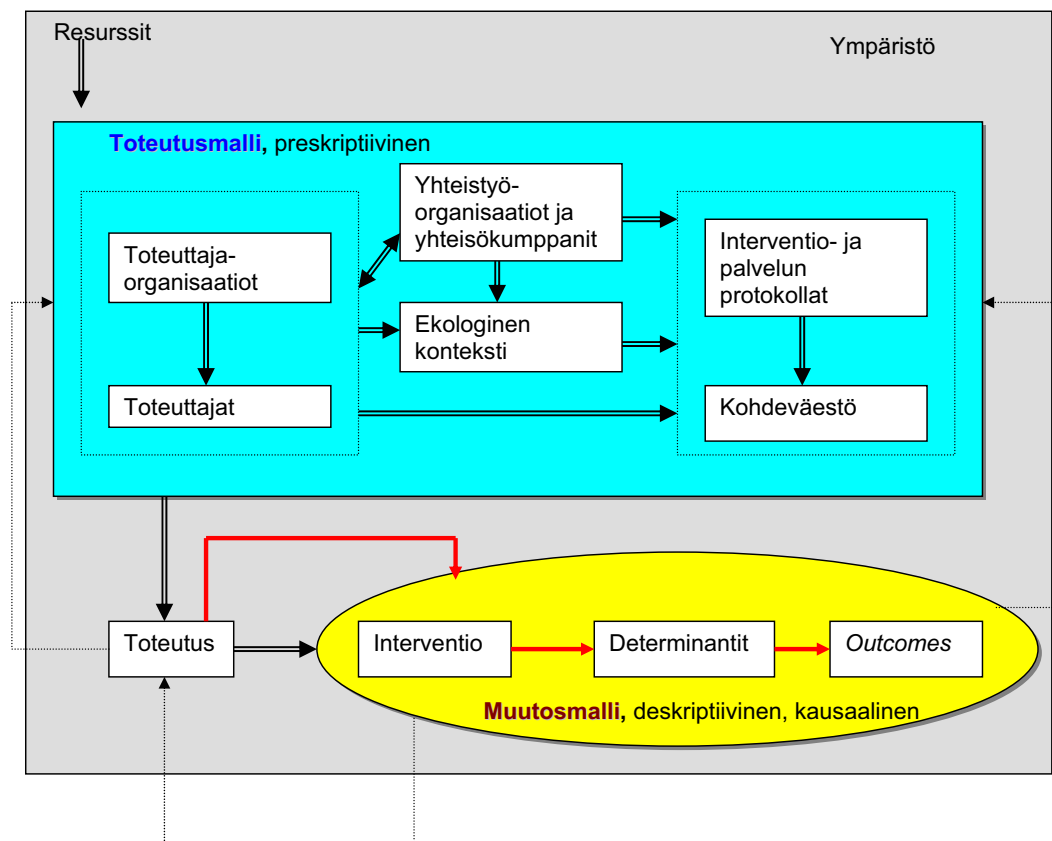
Resurssit

Ympäristö

Toteutusmalli, preskriptiivinen

Yhteistyöorganisaatiot ja yhteisökumppanit

Toteuttajaorganisaatiot

Interventio- ja palvelun protokollat

Ekologinen konteksti

Toteuttajat

Kohdeväestö

Toteutus

Interventio

Determinantit

Outcomes

Muutosmalli, deskriptiivinen, kausaalinen